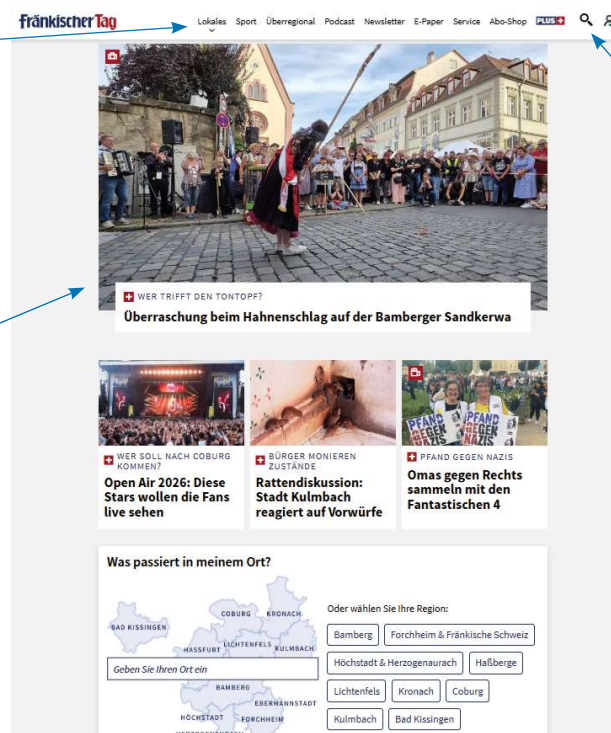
Fränkischer Tag

Lokales Sport Überregional Podcast Newsletter E-Paper Service Abo-Shop PLUS

WER TRIFFT DEN TONTOPF?

Überraschung beim Hahnenschlag auf der Bamberger Sandkerwa

WER SOLL NACH COBURG KOMMEN?

Open Air 2026: Diese Stars wollen die Fans live sehen

BÜRGER MONIEREN ZUSTÄNDE

Rattendiskussion: Stadt Kulmbach reagiert auf Vorwürfe

PFAND GEGEN NAZIS

Omas gegen Rechts sammeln mit den Fantastischen 4

PFAND GEGEN NAZIS

Was passiert in meinem Ort?

BAD KISSINGEN COBURG KRONACH HASSFURT LICHTENFELS KULMBACH BAMBERG EBERMANNSTADT HÖCHSTADT FORCHHEIM

Geben Sie Ihren Ort ein

Oder wählen Sie Ihre Region:

Bamberg
Forchheim & Fränkische Schweiz
Höchstadt & Herzogenaurach
Haßberge
Lichtenfels
Kronach
Coburg
Kulmbach
Bad Kissingen